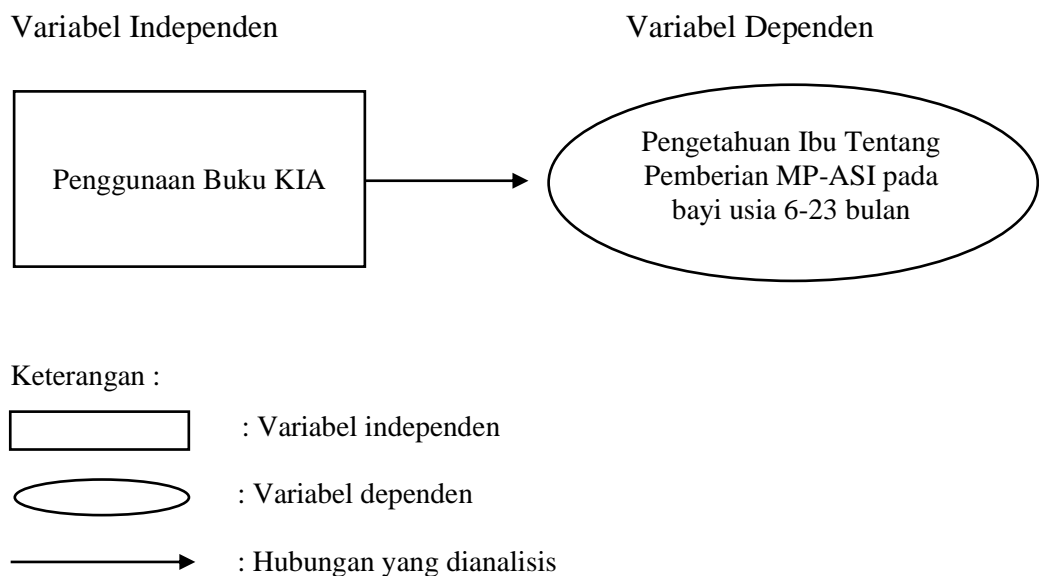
Variabel Independen

Variabel Dependen

Penggunaan Buku KIA

Pengetahuan Ibu Tentang Pemberian MP-ASI pada bayi usia 6-23 bulan

Keterangan :

: Variabel independen

: Variabel dependen

: Hubungan yang dianalisis